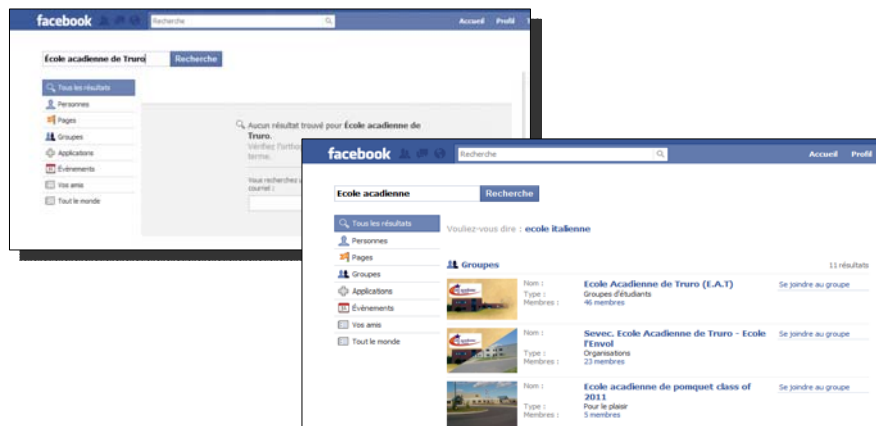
facebook
Recherche
Accueil Profil

École acadienne de Truro
Recherche

Tous les résultats
Personnes
Pages
Groupes
Applications
Événements
Vos amis
Tout le monde

Aucun résultat trouvé pour École acadienne de Truro.
Vérifiez l'orth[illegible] terme.

Vous recherchez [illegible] courriel :

facebook
Recherche
Accueil Profil

Ecole acadienne
Recherche

Tous les résultats
Personnes
Pages
Groupes
Applications
Événements
Vos amis
Tout le monde

Vouliez-vous dire : ecole italienne

Groupes
11 résultats

Nom : Ecole Acadienne de Truro (E.A.T)
Type : Groupes d'étudiants
Membres : 46 membres
Se joindre au groupe

Nom : Sevec. Ecole Acadienne de Truro - Ecole l'Envol
Type : Organisations
Membres : 23 membres
Se joindre au groupe

Nom : Ecole acadienne de pomquet class of 2011
Type : Pour le plaisir
Membres : 5 membres
Se joindre au groupe